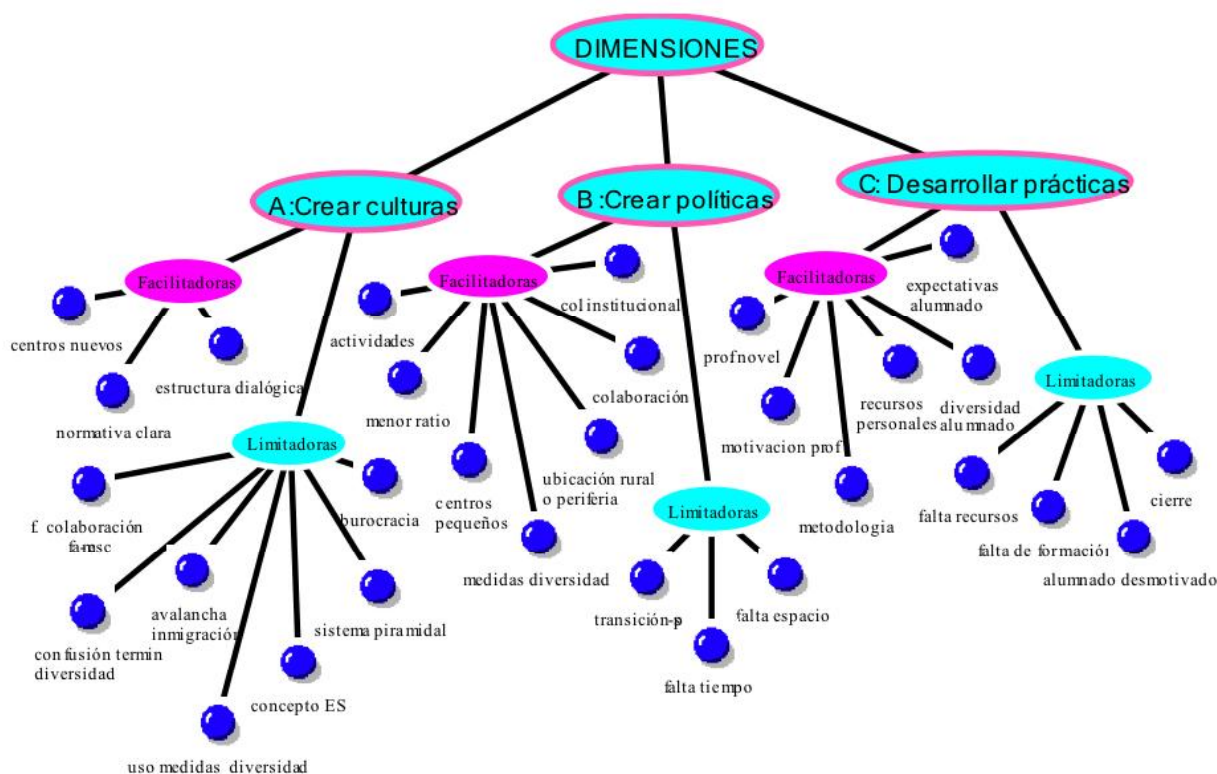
DIMENSIONES

A:Crear culturas

Facilitadoras

centros nuevos

estructura dialógica

normativa clara

Limitadoras

f. colaboración fam-esc

burocracia

avalancha inmigración

sistema piramidal

confusión termin diversidad

concepto ES

uso medidas diversidad

B:Crear políticas

Facilitadoras

actividades

col institucional

menor ratio

colaboración

centros pequeños

ubicación rural o periferia

medidas diversidad

Limitadoras

transición-p

falta espacio

falta tiempo

C: Desarrollar prácticas

Facilitadoras

expectativas alumnado

profnovel

motivacion prof

recursos personales

diversidad alumnado

metodologia

Limitadoras

falta recursos

falta de formación

cierre

alumnado desmotivado